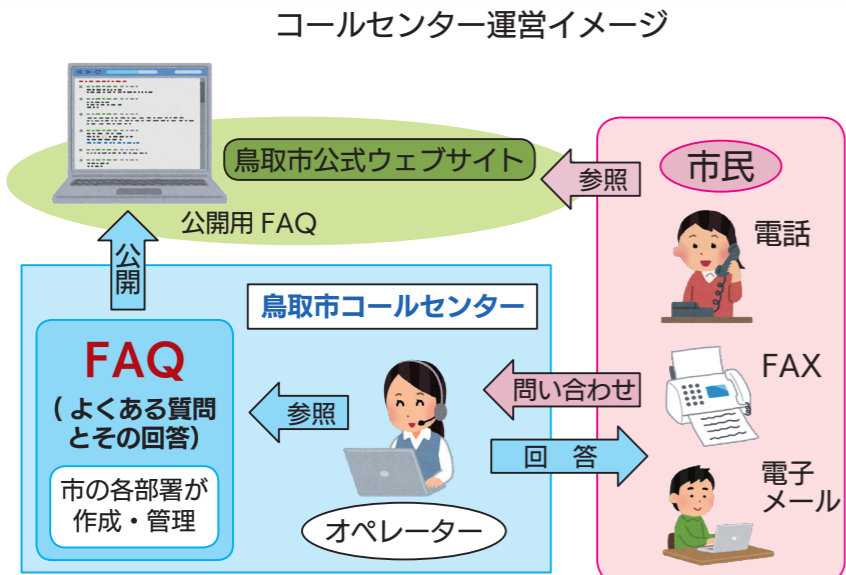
コールセンター運営イメージ

鳥取市公式ウェブサイト

公開用 FAQ

参照

市民

電話

公開

鳥取市コールセンター

FAQ
（よくある質問とその回答）

市の各部署が作成・管理

参照

問い合わせ

FAX

回 答

電子メール

オペレーター